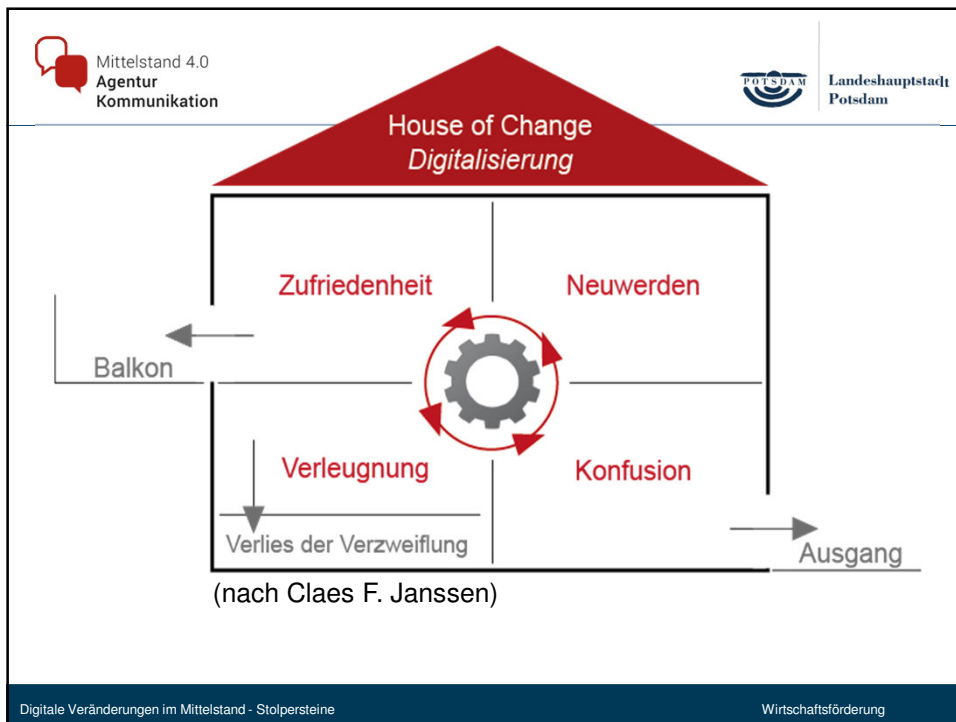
Mittelstand 4.0
Agentur
Kommunikation

POTSDAM
Landeshauptstadt
Potsdam

House of Change
Digitalisierung

Zufriedenheit

Neuwerden

Balkon

Verleugnung

Konfusion

Verlies der Verzweiflung

Ausgang

(nach Claes F. Janssen)

Digitale Veränderungen im Mittelstand - Stolpersteine

Wirtschaftsförderung